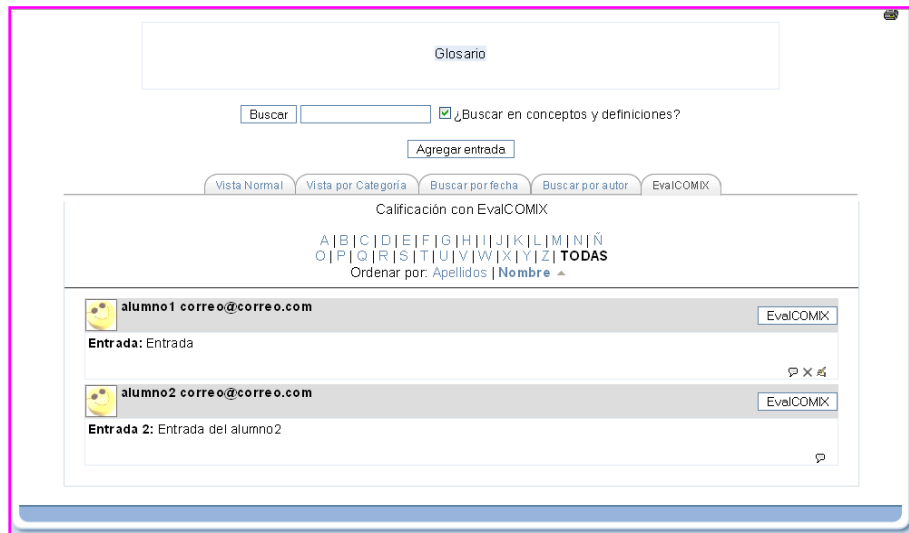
Glosario

Buscar ¿Buscar en conceptos y definiciones?

Agregar entrada

Vista Normal | Vista por Categoría | Buscar por fecha | Buscar por autor | EvalCOMIX

Calificación con EvalCOMIX

A | B | C | D | E | F | G | H | I | J | K | L | M | N | Ñ
O | P | Q | R | S | T | U | V | W | X | Y | Z | TODAS
Ordenar por: Apellidos | Nombre

alumno1 correo@correo.com
EvalCOMIX
Entrada: Entrada

alumno2 correo@correo.com
EvalCOMIX
Entrada 2: Entrada del alumno2